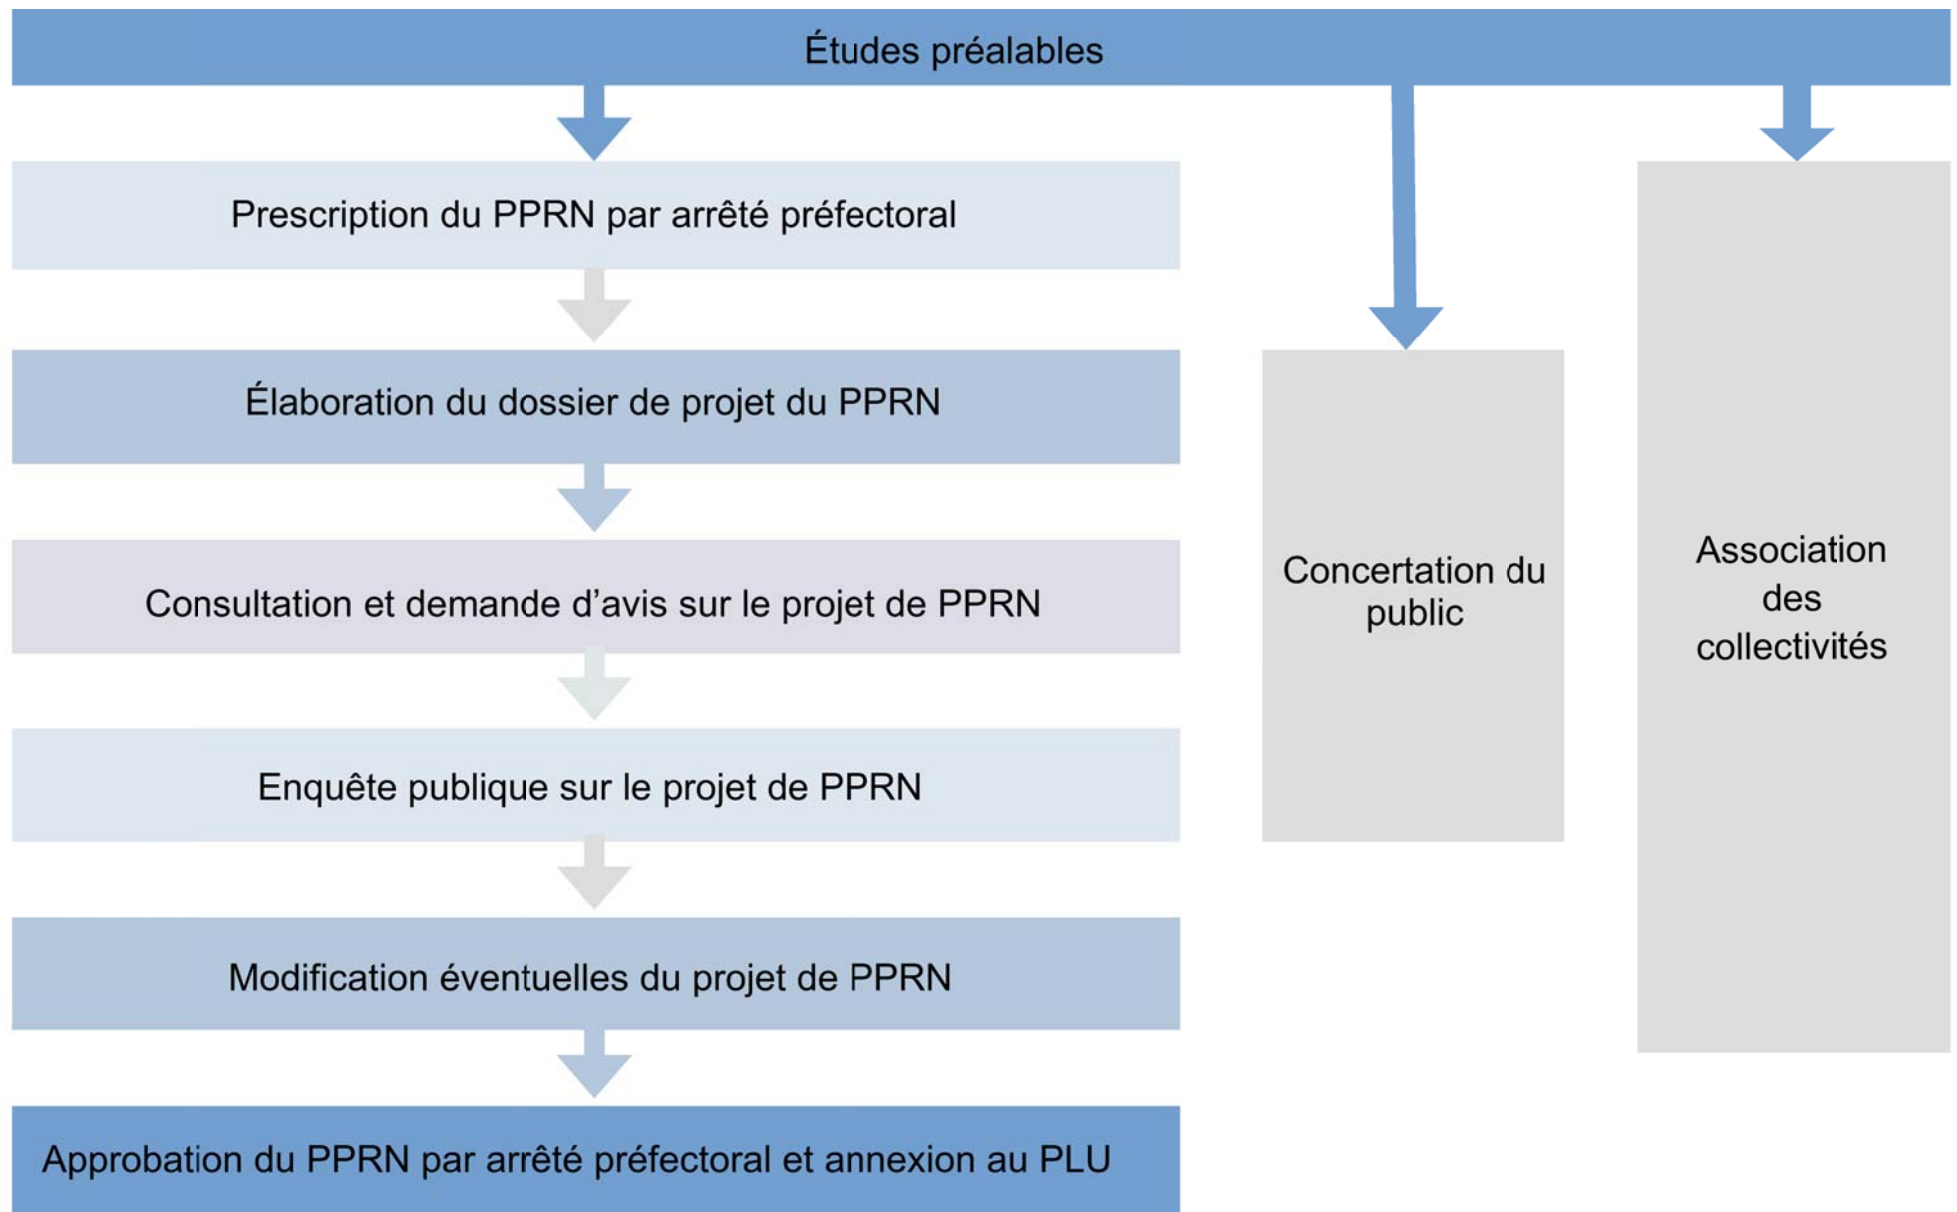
Études préalables

Prescription du PPRN par arrêté préfectoral

Élaboration du dossier de projet du PPRN

Consultation et demande d’avis sur le projet de PPRN

Enquête publique sur le projet de PPRN

Modification éventuelles du projet de PPRN

Approbation du PPRN par arrêté préfectoral et annexion au PLU

Concertation du public

Association des collectivités